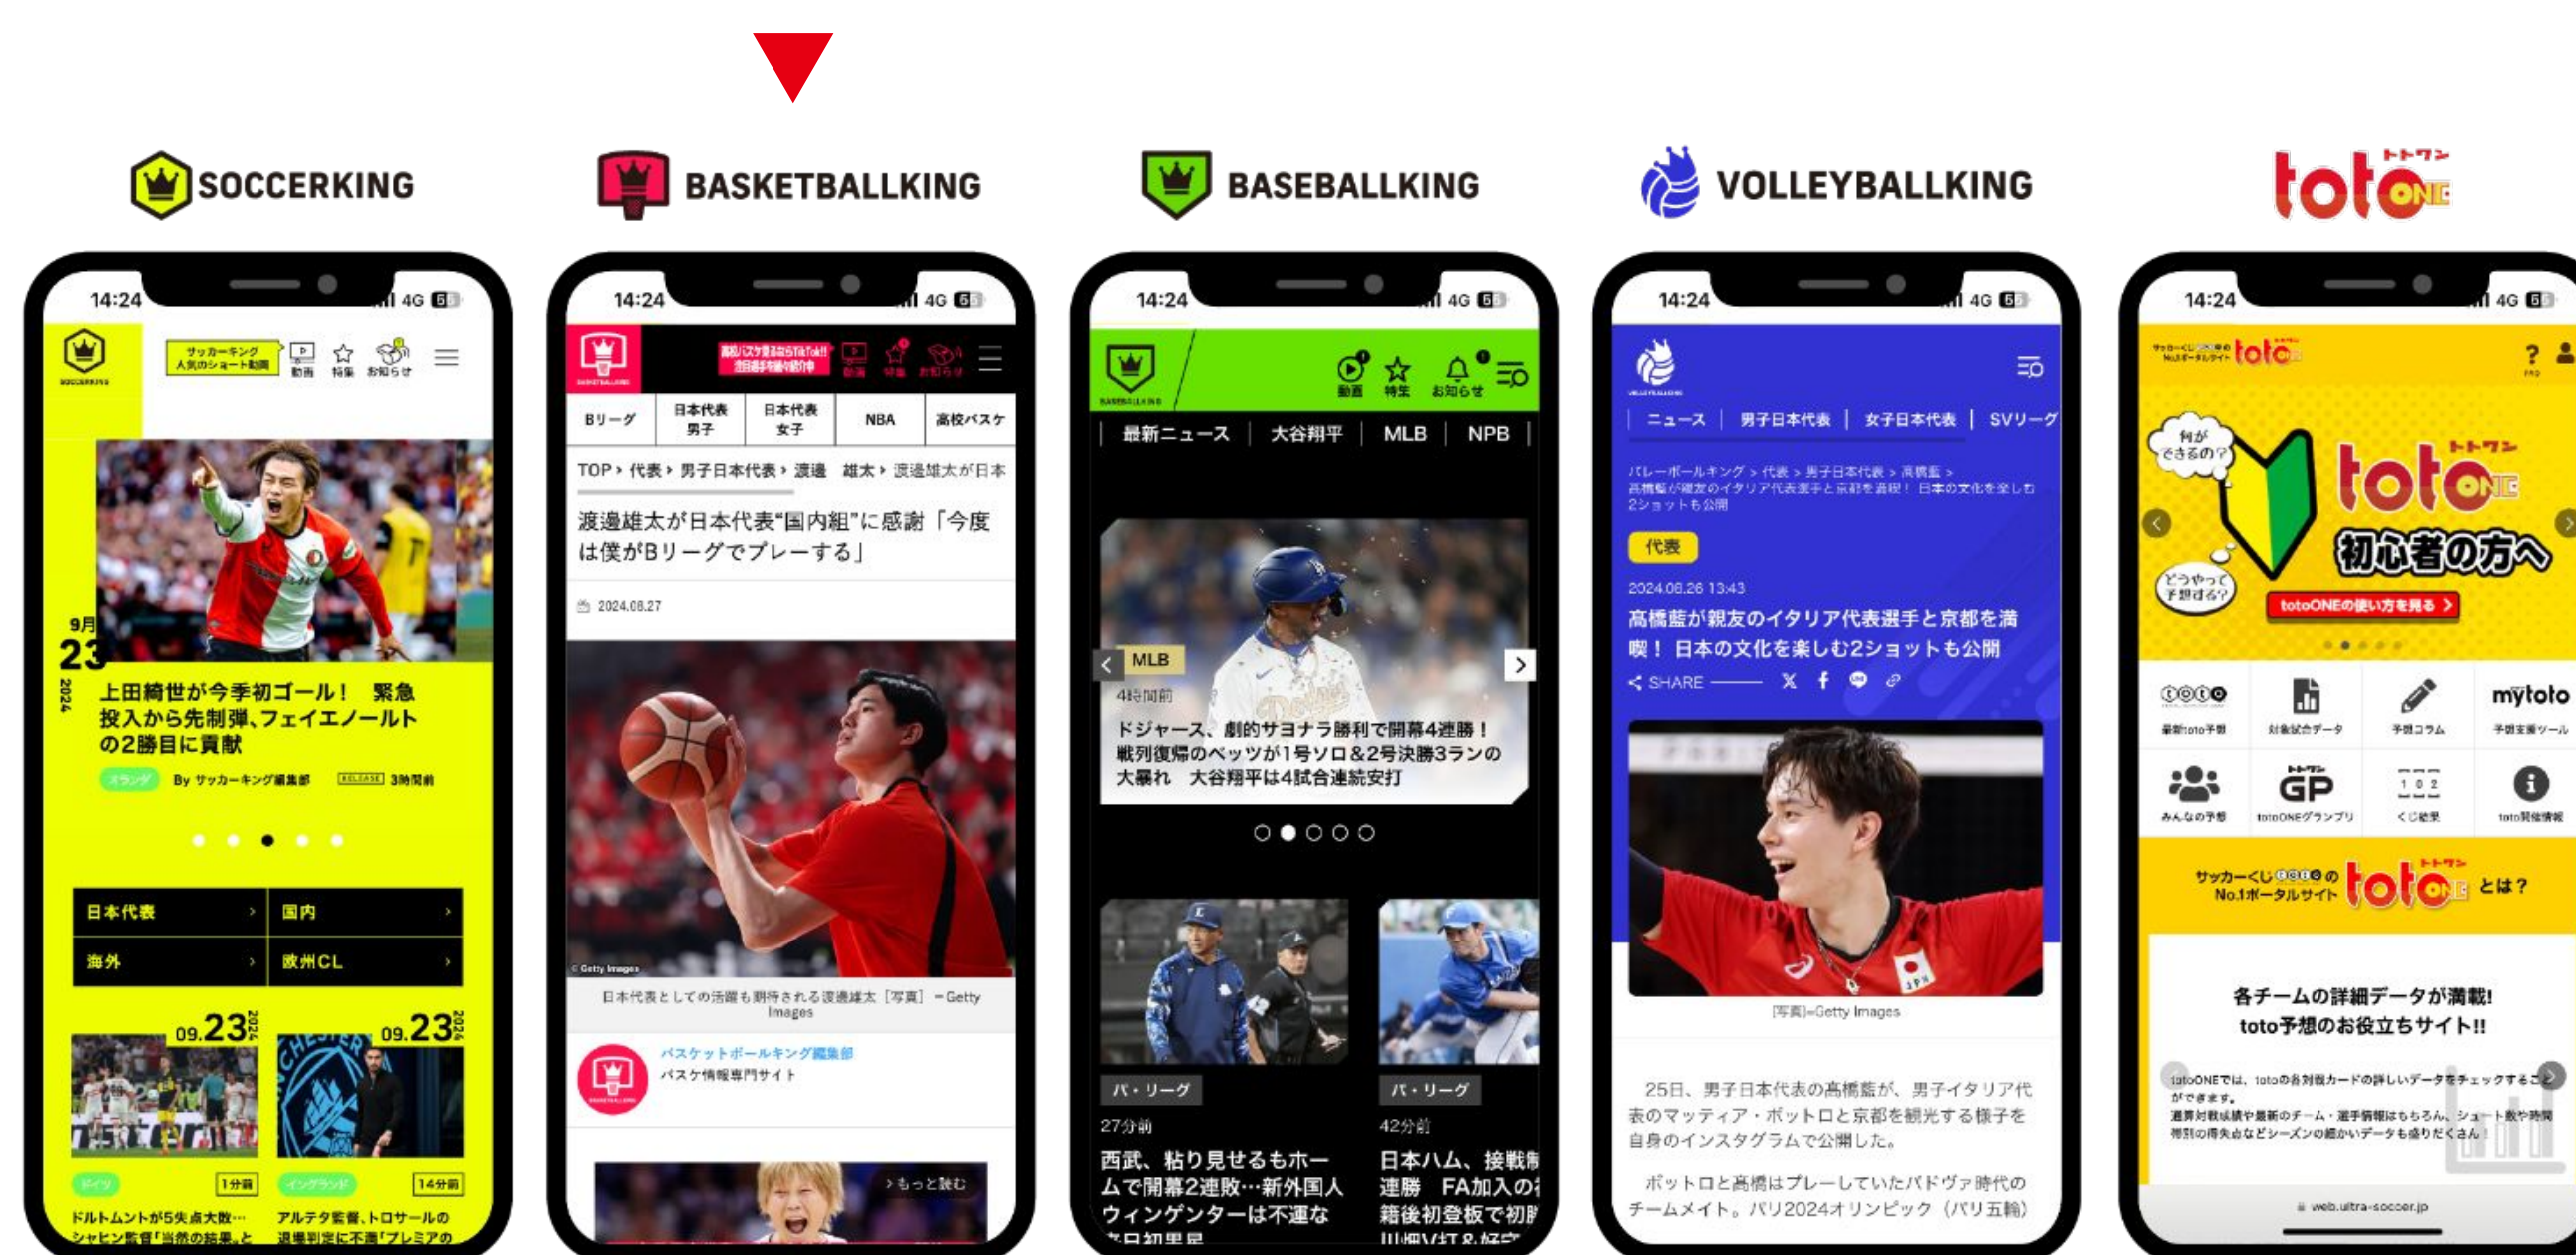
SOCCERKING

BASKETBALLKING

BASEBALLKING

VOLLEYBALLKING

トトワン toto ONE

14:24 4G

サッカーキング 人気のショート動画 動画 特集 お知らせ

9月 23 2024

上田綺世が今季初ゴール！ 緊急投入から先制弾、フェイエノールトの2勝目に貢献

オランダ By サッカーキング編集部 RELEASE 3時間前

| 日本代表 › | 国内 › |
|---|---|
| 海外 › | 欧州CL › |

09.23 2024

09.23 2024

ドイツ 1分前

イングランド 14分前

ドルトムントが5失点大敗…シャヒン監督「当然の結果」と

アルテタ監督、トロサールの退場判定に不満「プレミアの

14:24 4G

動画 特集 お知らせ

| Bリーグ | 日本代表 男子 | 日本代表 女子 | NBA | 高校バスケ |
|---|---|---|---|---|

TOP › 代表 › 男子日本代表 › 渡邊 雄太 › 渡邊雄太が日本

渡邊雄太が日本代表"国内組"に感謝「今度は僕がBリーグでプレーする」

2024.08.27

© Getty Images

日本代表としての活躍も期待される渡邊雄太［写真］＝Getty Images

バスケットボールキング編集部
バスケ情報専門サイト

›もっと読む

14:24 4G

動画 特集 お知らせ

最新ニュース 大谷翔平 MLB NPB

MLB
4時間前
ドジャース、劇的サヨナラ勝利で開幕4連勝！ 戦列復帰のベッツが1号ソロ＆2号決勝3ランの大暴れ 大谷翔平は4試合連続安打

パ・リーグ
27分前
西武、粘り見せるもホームで開幕2連敗…新外国人ウィンゲンターは不運な

パ・リーグ
42分前
日本ハム、接戦制連勝 FA加入の籍後初登板で初勝

14:24 4G

ニュース 男子日本代表 女子日本代表 SVリーグ

バレーボールキング > 代表 > 男子日本代表 > 高橋藍 >
高橋藍が親友のイタリア代表選手と京都を満喫！ 日本の文化を楽しむ2ショットも公開

代表

2024.08.26 13:43

高橋藍が親友のイタリア代表選手と京都を満喫！ 日本の文化を楽しむ2ショットも公開

SHARE

［写真］＝Getty Images

25日、男子日本代表の高橋藍が、男子イタリア代表のマッティア・ボットロと京都を観光する様子を自身のインスタグラムで公開した。

ボットロと高橋はプレーしていたパドヴァ時代のチームメイト。パリ2024オリンピック（パリ五輪）

14:24 4G

サッカーくじ No.1ポータルサイト toto ONE

何ができるの？

どうやって予想する？

トトワン toto ONE 初心者の方へ

totoONEの使い方を見る ›

最新toto予想 対象試合データ 予想コラム mytoto 予想支援ツール

みんなの予想 toto ONEグランプリ くじ結果 toto関連情報

サッカーくじ No.1ポータルサイト toto ONE とは？

各チームの詳細データが満載！
toto予想のお役立ちサイト!!

totoONEでは、totoの各対戦カードの詳しいデータをチェックすることができます。
通算対戦成績や最新のチーム・選手情報はもちろん、シュート数や時間帯別の得失点などシーズンの細かいデータも盛りだくさん！

web.ultra-soccer.jp